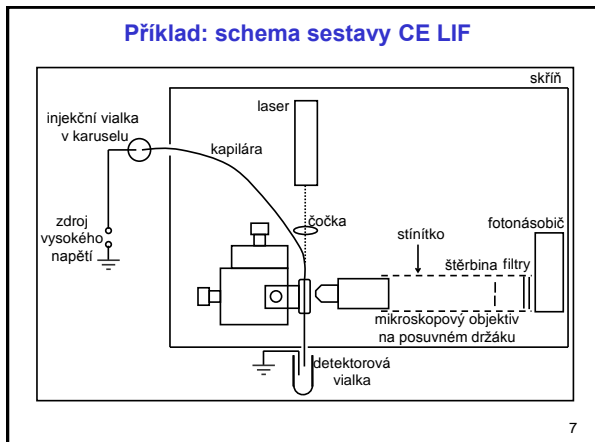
Příklad: schema sestavy CE LIF

skříň

laser

injekční vialka v karuselu

kapilára

zdroj vysokého napětí

čočka

stínítko

fotonásobič

štěrbina filtry

mikroskopový objektiv na posuvném držáku

detektorová vialka

7